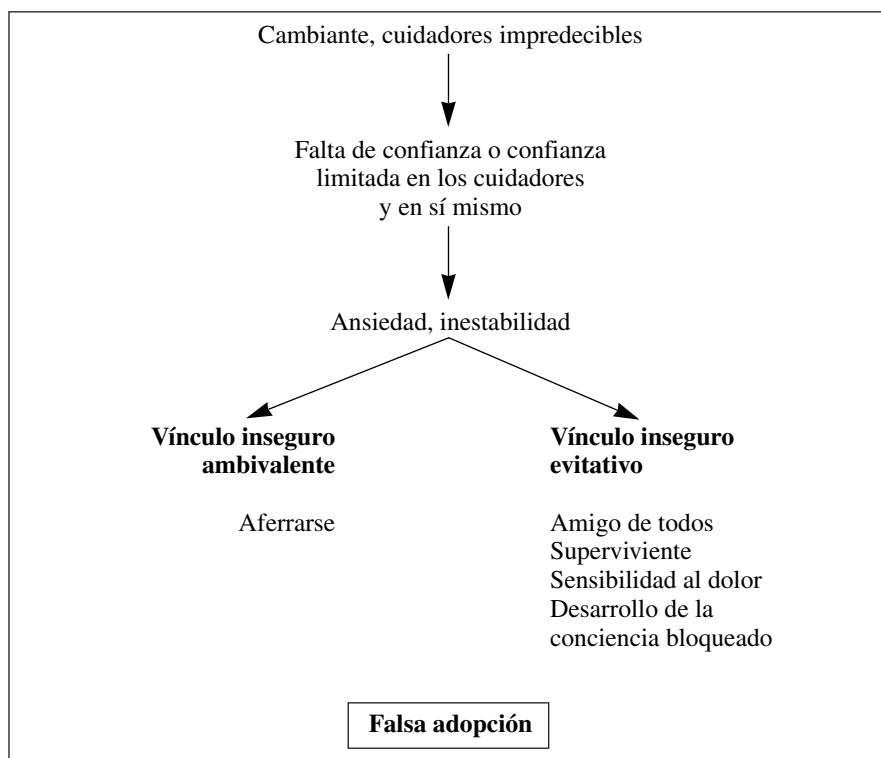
Cambiante, cuidadores impredecibles

Falta de confianza o confianza limitada en los cuidadores y en sí mismo

Ansiedad, inestabilidad

**Vínculo inseguro ambivalente**

Aferrarse

**Vínculo inseguro evitativo**

Amigo de todos
Superviviente
Sensibilidad al dolor
Desarrollo de la conciencia bloqueado

**Falsa adopción**